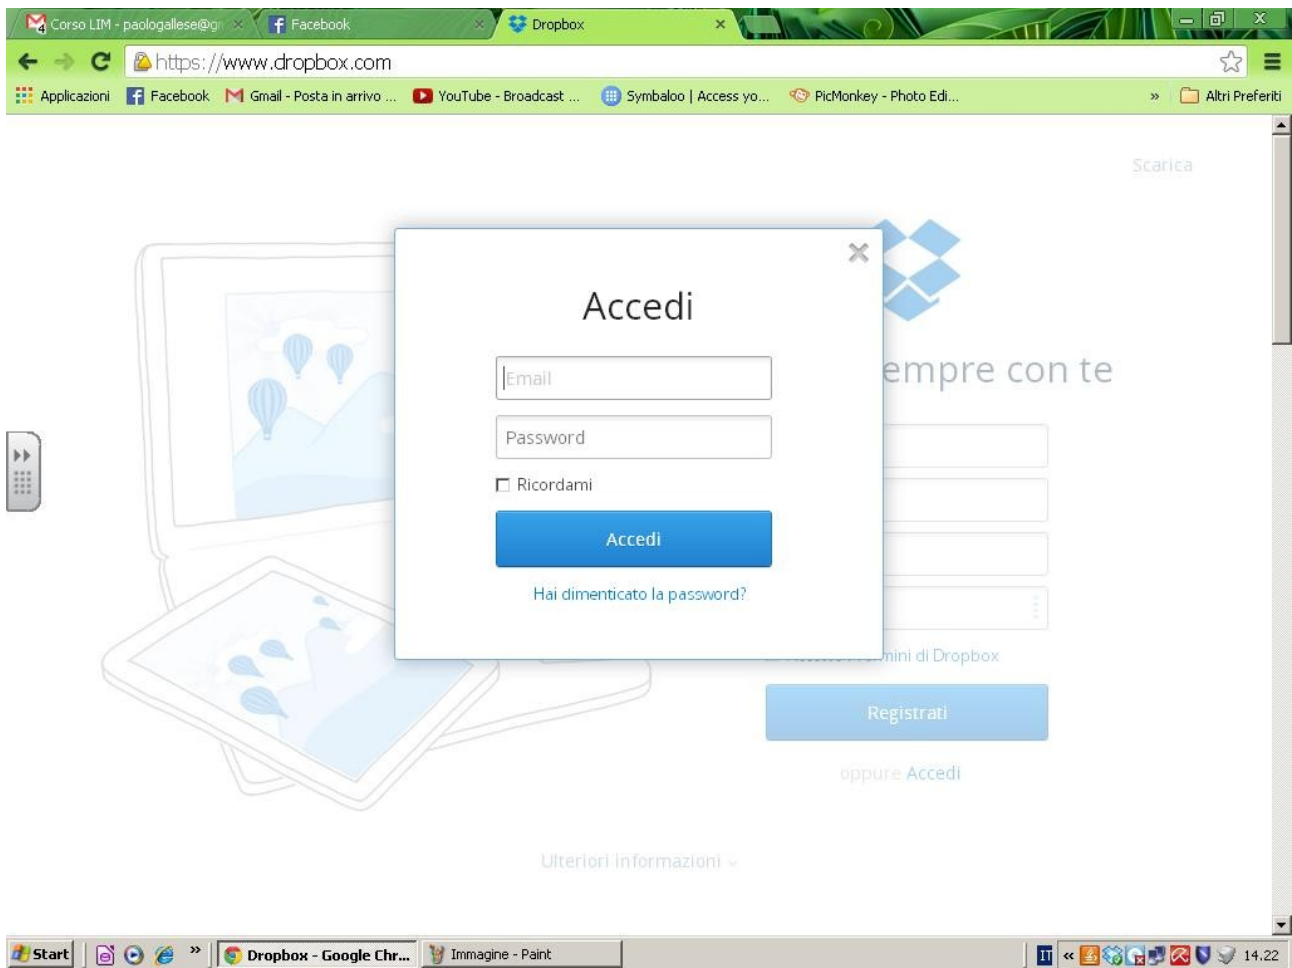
Corso LIM - paologallese@g
Facebook
Dropbox

https://www.dropbox.com

Applicazioni
Facebook
Gmail - Posta in arrivo ...
YouTube - Broadcast ...
Symbaloo | Access yo...
PicMonkey - Photo Edi...
»
Altri Preferiti

Scarica

Accedi

Email
Password
Ricordami
Accedi
Hai dimenticato la password?

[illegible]empre con te

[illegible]mini di Dropbox

Registrati

oppure Accedi

Ulteriori informazioni

Start
Dropbox - Google Chr...
Immagine - Paint
IT
14.22